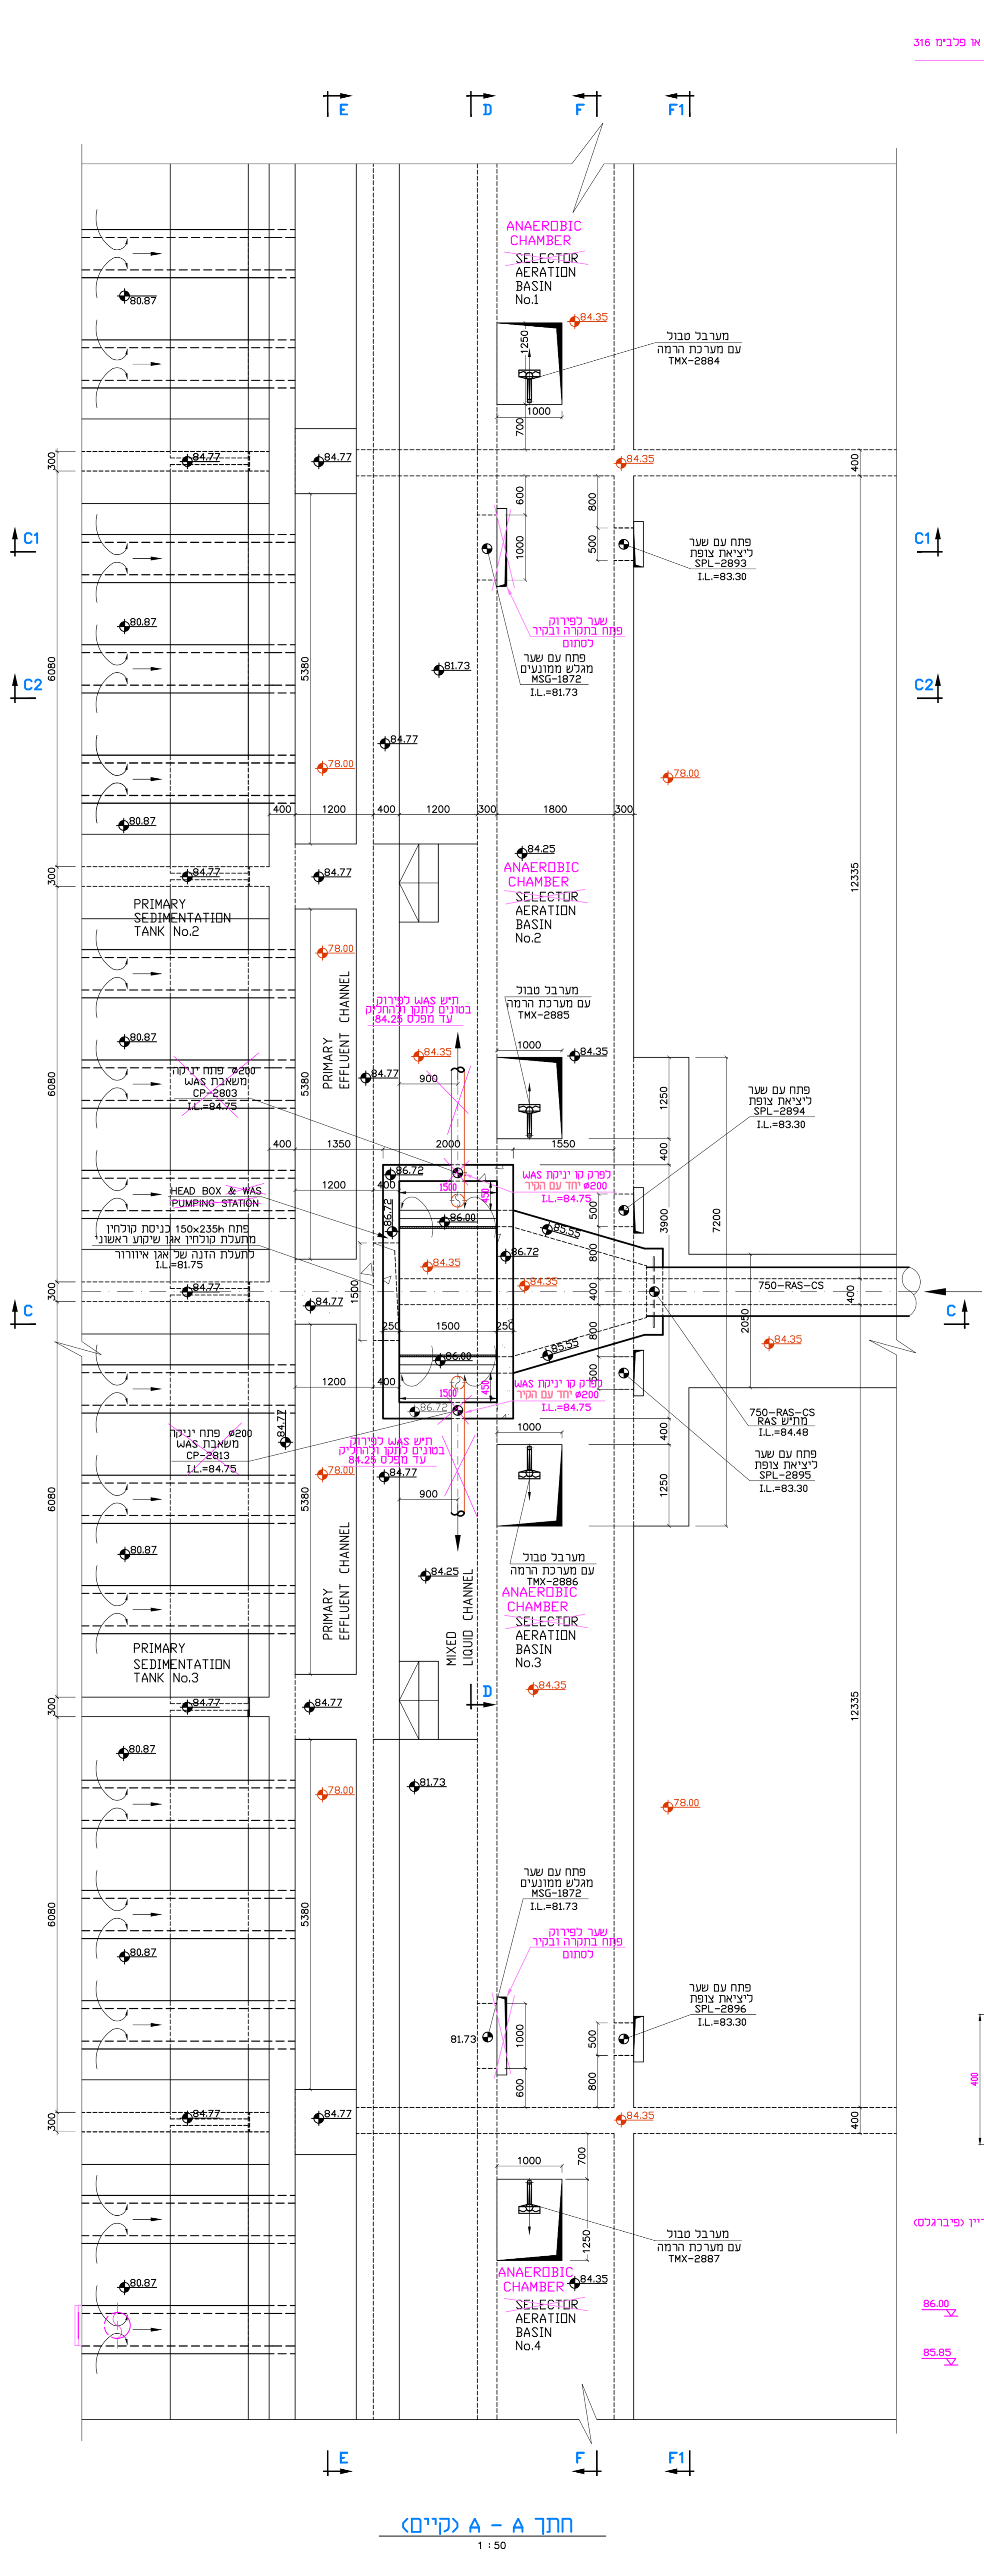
אי פלבים 316

E D F F1

ANAEROBIC CHAMBER
SELECTOR AERATION BASIN No.1

84.35
מערבל טבול
עם מערכת הרמה
TMX-2884

1250
1000
700

80.87

300
84.77
84.77
84.35
400

C1
C1

600
800
1000
500

פתח עם שער
ליציאת צופת
SPL-2893
I.L.=83.30

שער לפירוק
פתח בתקרה ובקיר
לסתום

פתח עם שער
מגלש ממונעים
MSG-1872
I.L.=81.73

80.87
81.73

C2
6080
5380
C2

84.77
78.00
78.00

80.87
400 1200 400 1200 300 1800 300

84.25
ANAEROBIC CHAMBER
SELECTOR AERATION BASIN No.2

300
84.77
84.77

PRIMARY SEDIMENTATION TANK No.2

78.00
12335

PRIMARY EFFLUENT CHANNEL

תיש WAS לפירוק
בטונים לתקן ולהחליף
עד מפלס 84.25

מערבל טבול
עם מערכת הרמה
TMX-2885

80.87
1000
84.35

פתח ניקוי ø200
משאבת WAS
CP-2803
I.L.=84.75

6080
5380
84.35
84.77
900

פתח עם שער
ליציאת צופת
SPL-2894
I.L.=83.30

1250

400 1350 2000 1550
400

86.72
1500
כלפרק קו יניקת WAS
יחד עם הקיר ø200
I.L.=84.75

1200 400
450
HEAD BOX & WAS PUMPING STATION
86.72
86.00
500

פתח 150x235h בכניסת קולחין
מתעלת קולחין אגן שיקוע ראשוני
לתעלת הזנה של אגן איוורור
I.L.=81.75

85.55
86.72
84.35
3900
7200
800
84.35

300
84.77
84.77
1500
400
750-RAS-CS
400
C
C

250 1500 250
2050
800
84.35
85.55
86.00

1200 400
1500
450
86.72
כלפרק קו יניקת WAS
יחד עם הקיר ø200
I.L.=84.75
400
500

750-RAS-CS
מתיש RAS
I.L.=84.48

פתח ניקוי ø200
משאבת WAS
CP-2813
I.L.=84.75
84.77

תיש WAS לפירוק
בטונים לתקן ולהחליף
עד מפלס 84.25

1000
400

פתח עם שער
ליציאת צופת
SPL-2895
I.L.=83.30

78.00
84.77
6080
5380
900
1250

80.87

מערבל טבול
עם מערכת הרמה
TMX-2886

ANAEROBIC CHAMBER
SELECTOR AERATION BASIN No.3

84.25
MIXED LIQUID CHANNEL
PRIMARY EFFLUENT CHANNEL

PRIMARY SEDIMENTATION TANK No.3

84.35
D

300
84.77
84.77
12335

80.87
81.73
78.00
78.00

פתח עם שער
מגלש ממונעים
MSG-1872
I.L.=81.73

שער לפירוק
פתח בתקרה ובקיר
לסתום

6080
5380
80.87

פתח עם שער
ליציאת צופת
SPL-2896
I.L.=83.30

81.73
1000
500
600
800
400

300
84.77
84.77
84.35
400

1000
700

מערבל טבול
עם מערכת הרמה
TMX-2887
1250

ציון (פיברגלס)

ANAEROBIC CHAMBER
84.35
SELECTOR AERATION BASIN No.4

80.87
86.00
85.85

E F F1

חתך A – A (קיים)
1 : 50